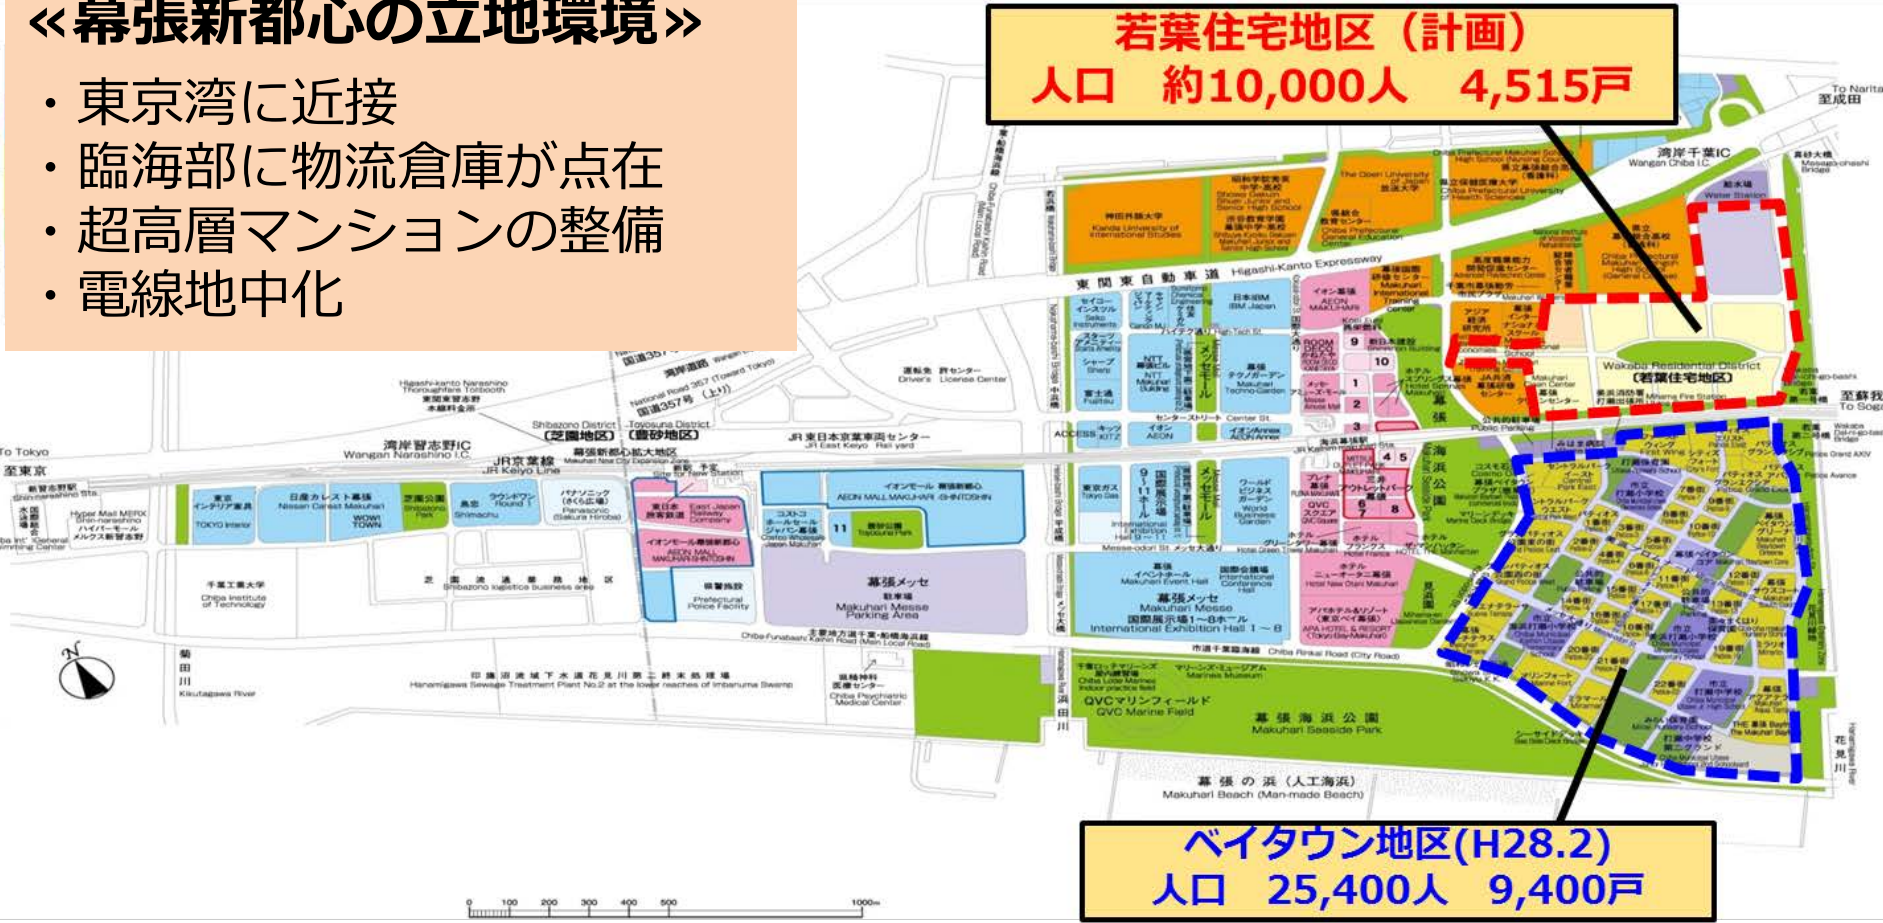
«幕張新都心の立地環境»
・東京湾に近接
・臨海部に物流倉庫が点在
・超高層マンションの整備
・電線地中化

若葉住宅地区（計画）
人口　約10,000人　4,515戸

ベイタウン地区(H28.2)
人口　25,400人　9,400戸

東関東自動車道 Higashi-Kanto Expressway
湾岸千葉IC Wangan Chiba I.C.
湾岸習志野IC Wangan Narashino I.C.
JR京葉線 JR Keiyo Line
国道357号 National Road 357
幕張メッセ Makuhari Messe
国際展示場1〜8ホール International Exhibition Hall 1〜8
幕張メッセ駐車場 Makuhari Messe Parking Area
イオンモール幕張新都心 AEON MALL MAKUHARI SHINTOSHIN
QVCマリンフィールド QVC Marine Field
幕張海浜公園 Makuhari Seaside Park
幕張の浜（人工海浜） Makuhari Beach (Man-made Beach)
若葉住宅地区 Wakaba Residential District
芝園地区 Shibazono District
豊砂地区 Toyosuna District
千葉工業大学 Chiba Institute of Technology
神田外語大学 Kanda University of International Studies
放送大学 The Open University of Japan
菊田川 Kikutagawa River
花見川
至東京 To Tokyo
至成田 To Narita
0 100 200 300 400 500 1000m